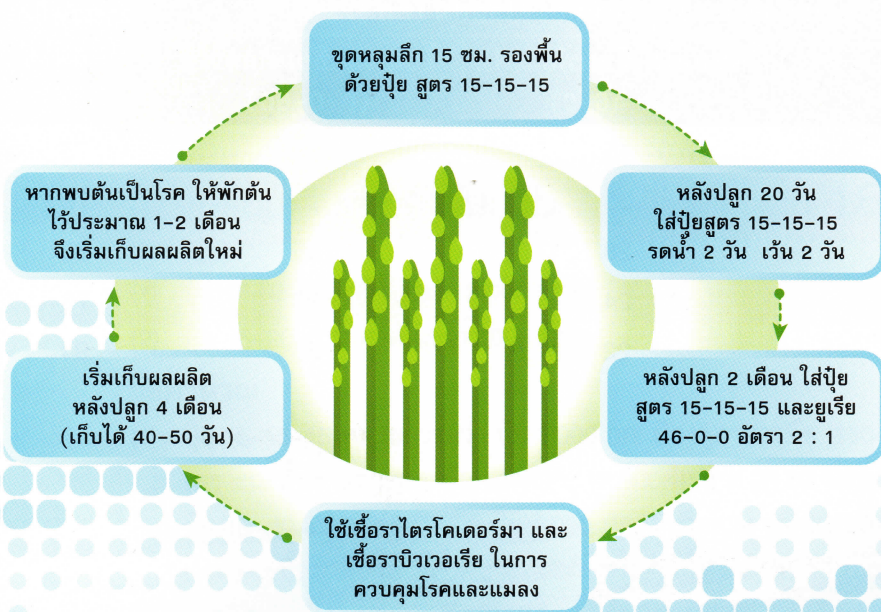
ขุดหลุมลึก 15 ซม. รองพื้นด้วยปุ๋ย สูตร 15-15-15

หลังปลูก 20 วัน ใส่ปุ๋ยสูตร 15-15-15 รดน้ำ 2 วัน เว้น 2 วัน

หลังปลูก 2 เดือน ใส่ปุ๋ยสูตร 15-15-15 และยูเรีย 46-0-0 อัตรา 2 : 1

ใช้เชื้อราไตรโคเดอร์มา และเชื้อราบิวเวอเรีย ในการควบคุมโรคและแมลง

เริ่มเก็บผลผลิต หลังปลูก 4 เดือน (เก็บได้ 40-50 วัน)

หากพบต้นเป็นโรค ให้พักต้นไว้ประมาณ 1-2 เดือน จึงเริ่มเก็บผลผลิตใหม่